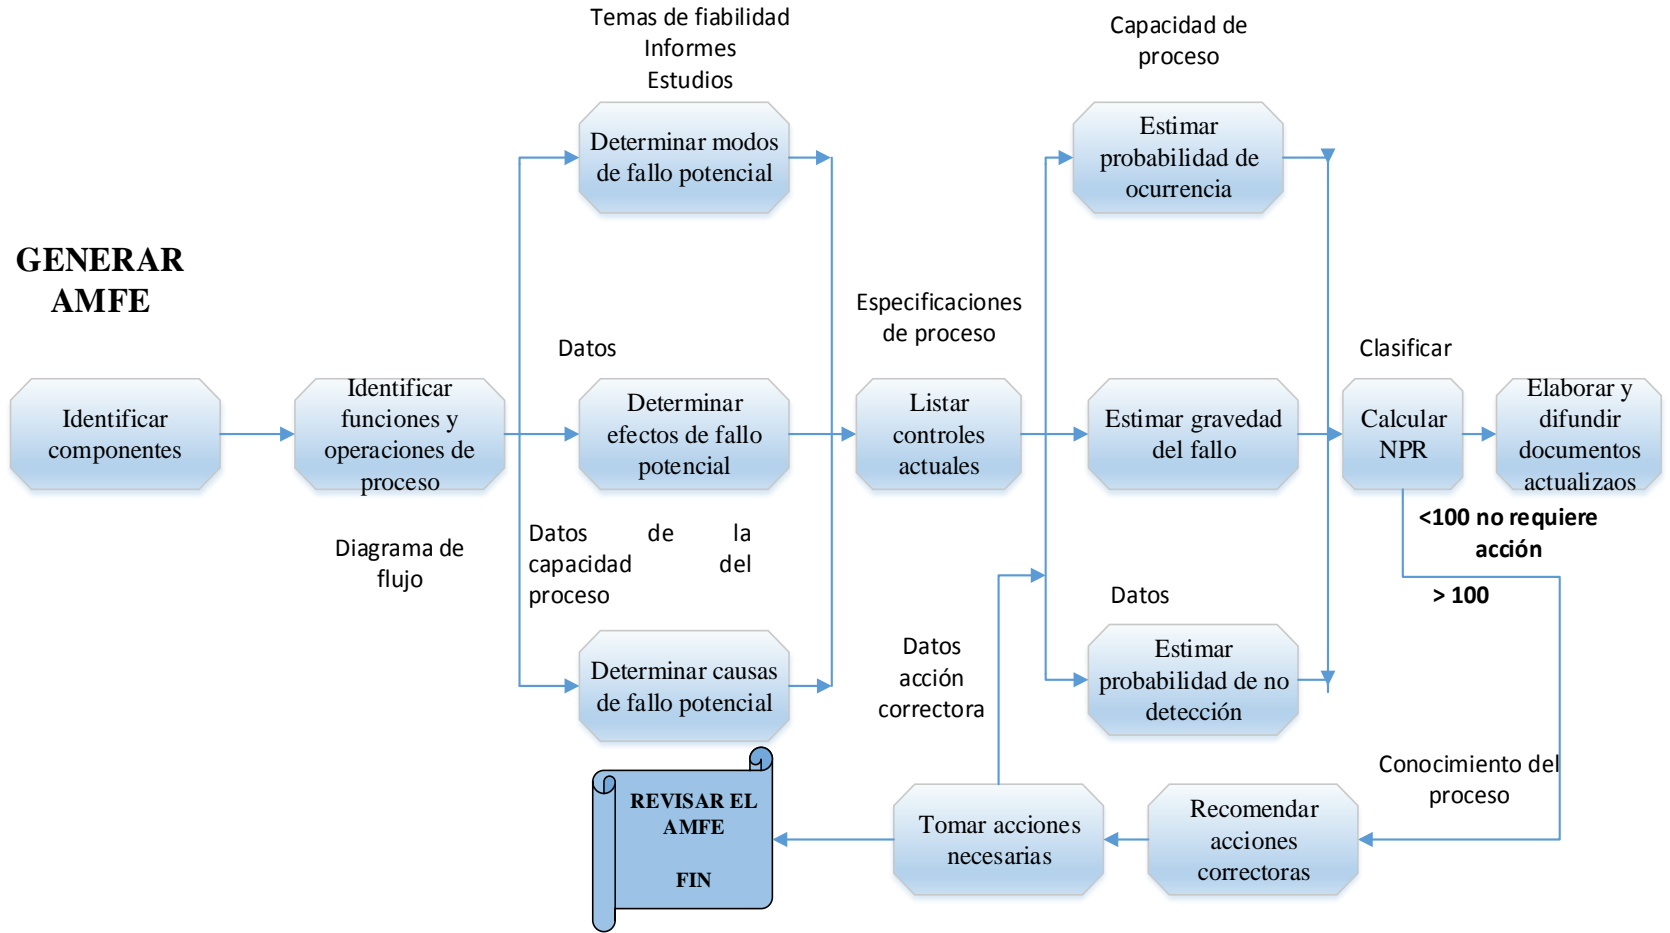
GENERAR AMFE

Identificar componentes

Identificar funciones y operaciones de proceso

Diagrama de flujo

Temas de fiabilidad
Informes
Estudios

Determinar modos de fallo potencial

Datos

Determinar efectos de fallo potencial

Datos de la capacidad del proceso

Determinar causas de fallo potencial

Especificaciones de proceso

Listar controles actuales

Datos acción correctora

Capacidad de proceso

Estimar probabilidad de ocurrencia

Estimar gravedad del fallo

Datos

Estimar probabilidad de no detección

Clasificar

Calcular NPR

Elaborar y difundir documentos actualizaos

<100 no requiere acción

> 100

Conocimiento del proceso

Recomendar acciones correctoras

Tomar acciones necesarias

REVISAR EL AMFE

FIN